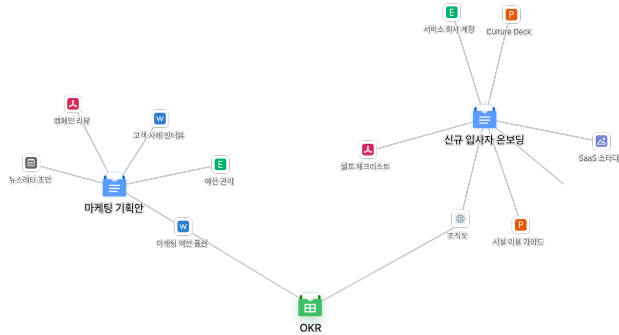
E
서비스 회사 계정

P
Culture Deck

신규 입사자 온보딩

셀프 체크리스트

SaaS 스터디

조직도

P
시설 이용 가이드

캠페인 리뷰

W
고객 사례 인터뷰

뉴스레터 초안

E
예산 관리

마케팅 기획안

W
마케팅 액션 플랜

OKR